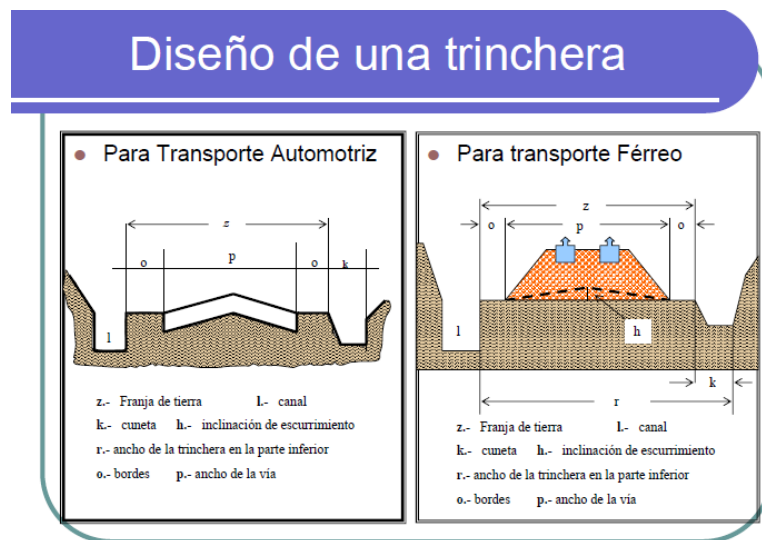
Diseño de una trinchera

Para Transporte Automotriz

z
o
p
o
k
l

z.- Franja de tierra   l.- canal
k.- cuneta   h.- inclinación de escurrimiento
r.- ancho de la trinchera en la parte inferior
o.- bordes   p.- ancho de la vía

Para transporte Férreo

z
o
p
o
l
h
k
r

z.- Franja de tierra   l.- canal
k.- cuneta   h.- inclinación de escurrimiento
r.- ancho de la trinchera en la parte inferior
o.- bordes   p.- ancho de la vía